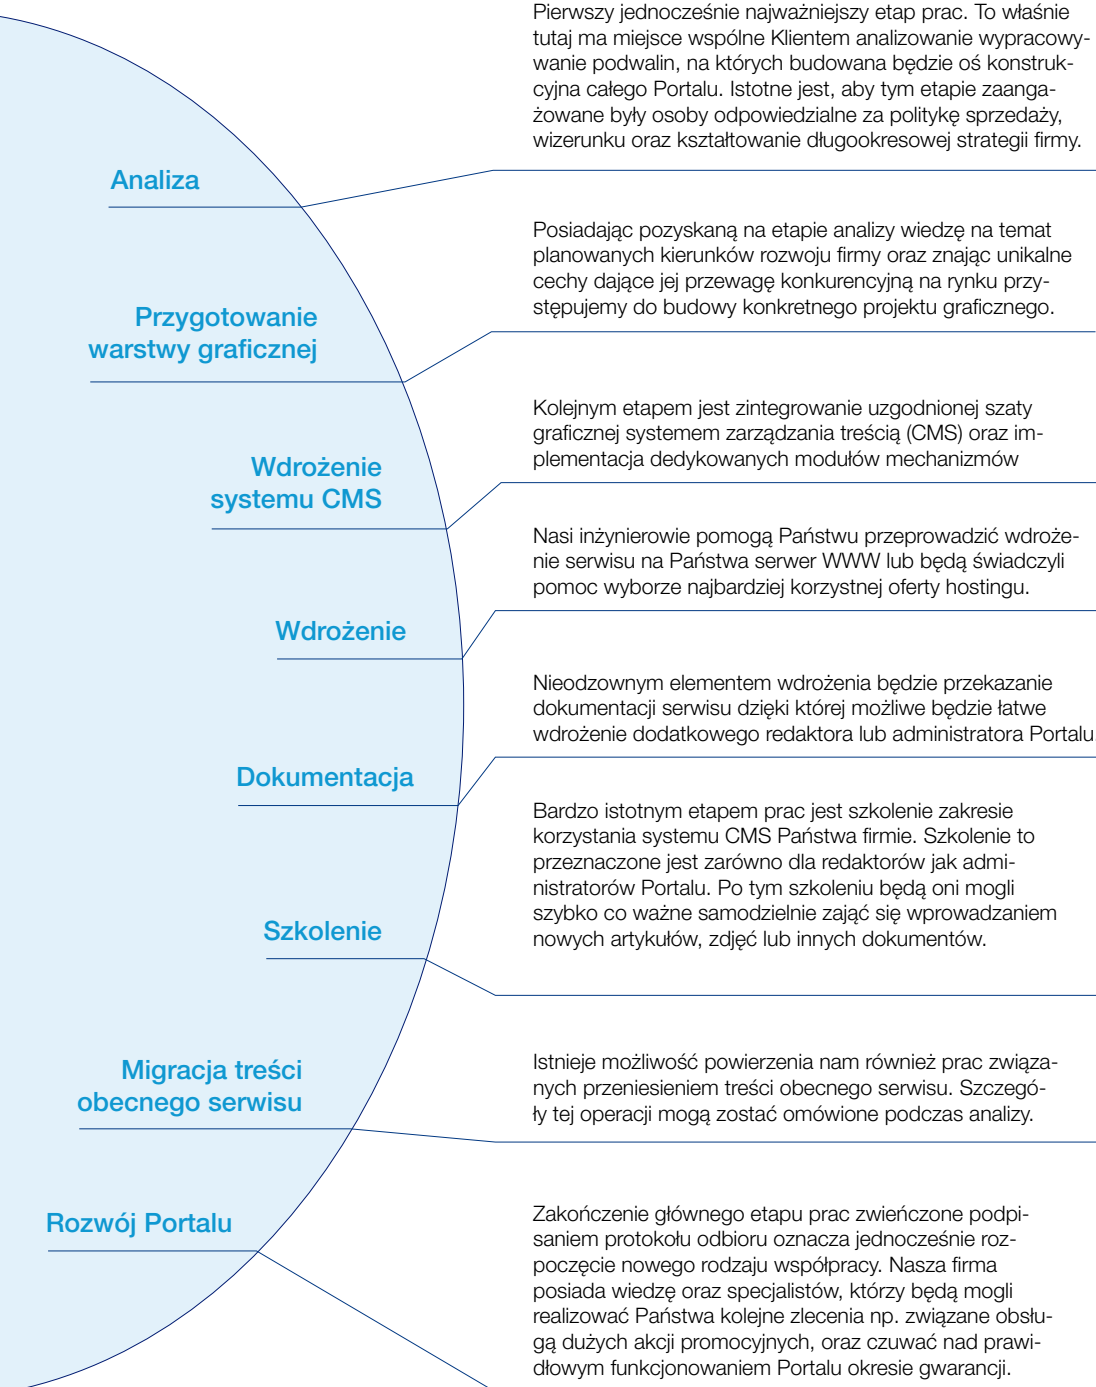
Analiza

Pierwszy jednocześnie najważniejszy etap prac. To właśnie tutaj ma miejsce wspólne Klientem analizowanie wypracowywanie podwalin, na których budowana będzie oś konstrukcyjna całego Portalu. Istotne jest, aby tym etapie zaangażowane były osoby odpowiedzialne za politykę sprzedaży, wizerunku oraz kształtowanie długookresowej strategii firmy.

Przygotowanie warstwy graficznej

Posiadając pozyskaną na etapie analizy wiedzę na temat planowanych kierunków rozwoju firmy oraz znając unikalne cechy dające jej przewagę konkurencyjną na rynku przystępujemy do budowy konkretnego projektu graficznego.

Wdrożenie systemu CMS

Kolejnym etapem jest zintegrowanie uzgodnionej szaty graficznej systemem zarządzania treścią (CMS) oraz implementacja dedykowanych modułów mechanizmów

Wdrożenie

Nasi inżynierowie pomogą Państwu przeprowadzić wdrożenie serwisu na Państwa serwer WWW lub będą świadczyli pomoc wyborze najbardziej korzystnej oferty hostingu.

Dokumentacja

Nieodzownym elementem wdrożenia będzie przekazanie dokumentacji serwisu dzięki której możliwe będzie łatwe wdrożenie dodatkowego redaktora lub administratora Portalu.

Szkolenie

Bardzo istotnym etapem prac jest szkolenie zakresie korzystania systemu CMS Państwa firmie. Szkolenie to przeznaczone jest zarówno dla redaktorów jak administratorów Portalu. Po tym szkoleniu będą oni mogli szybko co ważne samodzielnie zająć się wprowadzaniem nowych artykułów, zdjęć lub innych dokumentów.

Migracja treści obecnego serwisu

Istnieje możliwość powierzenia nam również prac związanych przeniesieniem treści obecnego serwisu. Szczegóły tej operacji mogą zostać omówione podczas analizy.

Rozwój Portalu

Zakończenie głównego etapu prac zwieńczone podpisaniem protokołu odbioru oznacza jednocześnie rozpoczęcie nowego rodzaju współpracy. Nasza firma posiada wiedzę oraz specjalistów, którzy będą mogli realizować Państwa kolejne zlecenia np. związane obsługą dużych akcji promocyjnych, oraz czuwać nad prawidłowym funkcjonowaniem Portalu okresie gwarancji.